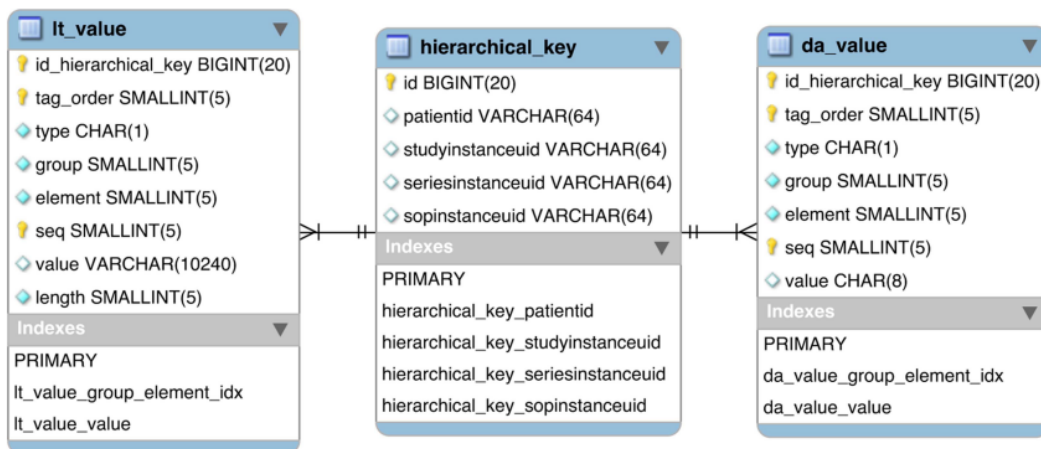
lt_value
id_hierarchical_key BIGINT(20)
tag_order SMALLINT(5)
type CHAR(1)
group SMALLINT(5)
element SMALLINT(5)
seq SMALLINT(5)
value VARCHAR(10240)
length SMALLINT(5)
Indexes
PRIMARY
lt_value_group_element_idx
lt_value_value

hierarchical_key
id BIGINT(20)
patientid VARCHAR(64)
studyinstanceuid VARCHAR(64)
seriesinstanceuid VARCHAR(64)
sopinstanceuid VARCHAR(64)
Indexes
PRIMARY
hierarchical_key_patientid
hierarchical_key_studyinstanceuid
hierarchical_key_seriesinstanceuid
hierarchical_key_sopinstanceuid

da_value
id_hierarchical_key BIGINT(20)
tag_order SMALLINT(5)
type CHAR(1)
group SMALLINT(5)
element SMALLINT(5)
seq SMALLINT(5)
value CHAR(8)
Indexes
PRIMARY
da_value_group_element_idx
da_value_value